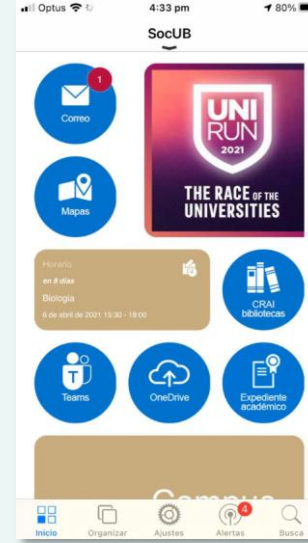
Optus
4:33 pm
80%

SocUB

1
Correo

UNI RUN 2021
THE RACE OF THE UNIVERSITIES

Mapas

Horario
en 8 días
Biologia
6 de abril de 2021 15:30 - 18:00

CRAI biblioteca

Teams

OneDrive

Expediente académico

Campus

Inicio
Organizar
Ajustes
4
Alertas
Busca